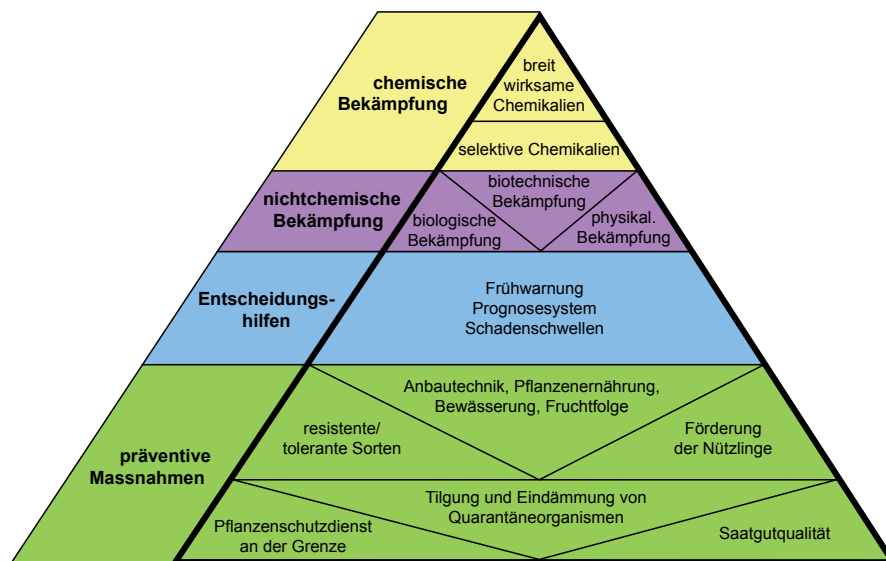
chemische Bekämpfung

breit wirksame Chemikalien

selektive Chemikalien

nichtchemische Bekämpfung

biotechnische Bekämpfung

biologische Bekämpfung

physikal. Bekämpfung

Entscheidungshilfen

Frühwarnung
Prognosesystem
Schadenschwellen

präventive Massnahmen

Anbautechnik, Pflanzenernährung, Bewässerung, Fruchtfolge

resistente/ tolerante Sorten

Förderung der Nützlinge

Tilgung und Eindämmung von Quarantäneorganismen

Pflanzenschutzdienst an der Grenze

Saatgutqualität